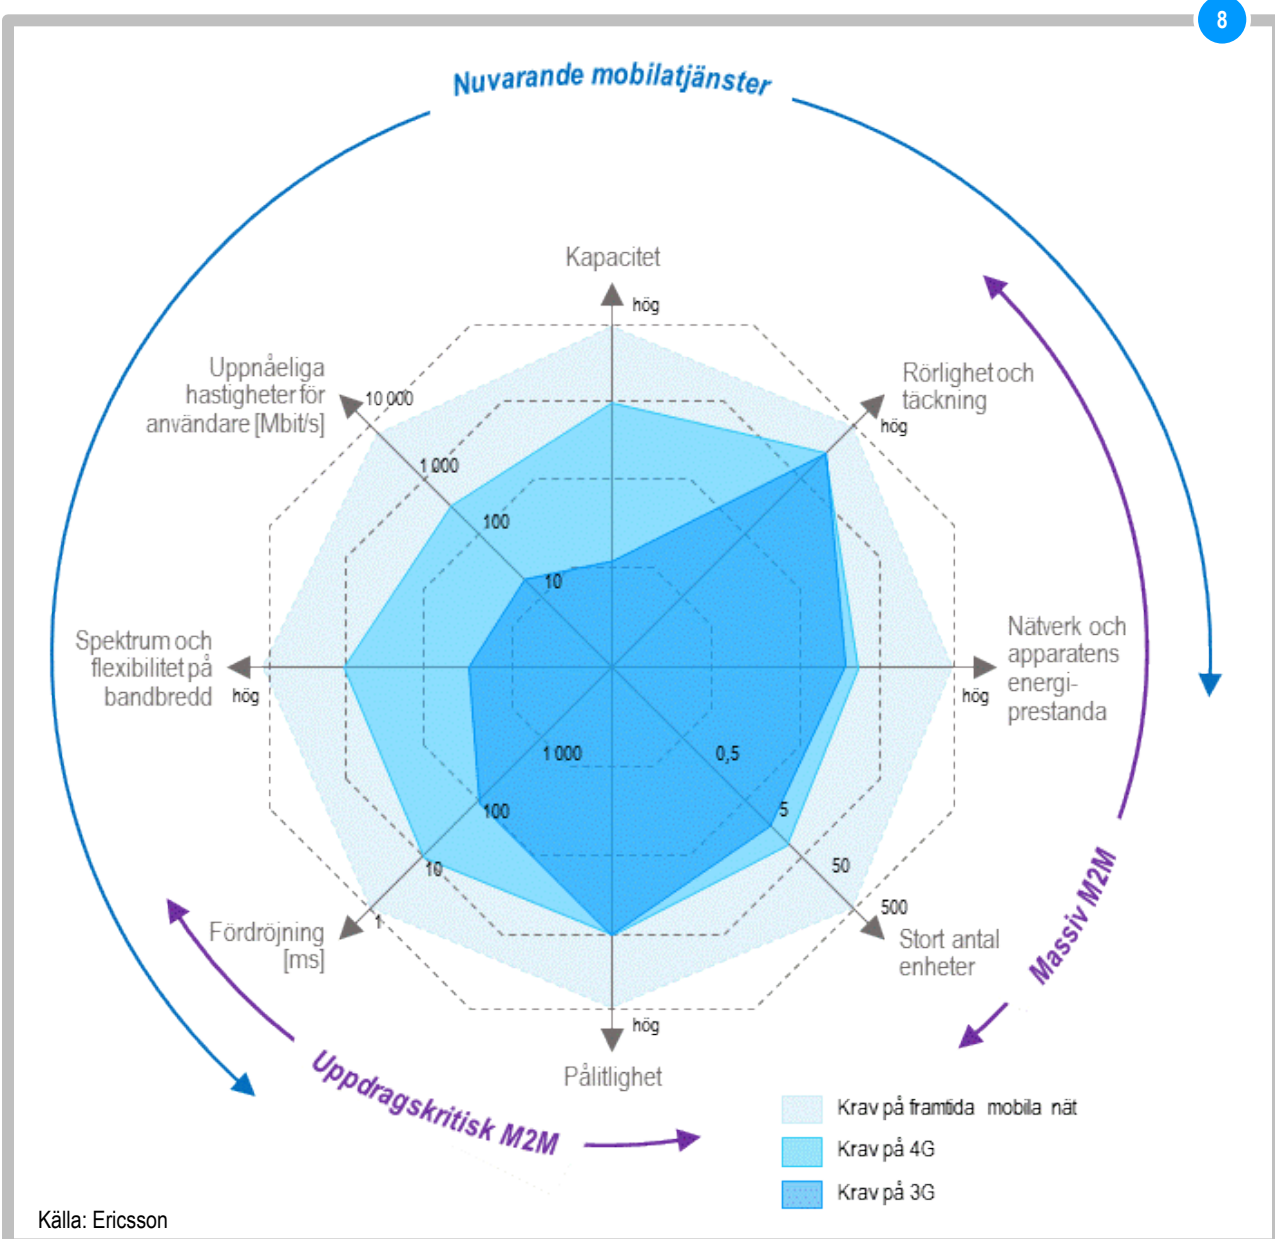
8

Nuvarande mobilatjänster

Kapacitet
hög

Uppnåeliga hastigheter för användare [Mbit/s]
10 000
1 000
100
10

Rörlighet och täckning
hög

Spektrum och flexibilitet på bandbredd
hög

Nätverk och apparatens energiprestanda
hög

1 000
0,5
100
5
10
50
1
500

Fördröjning [ms]

Stort antal enheter

hög
Pålitlighet

Massiv M2M

Uppdragskritisk M2M

Krav på framtida mobila nät
Krav på 4G
Krav på 3G

Källa: Ericsson